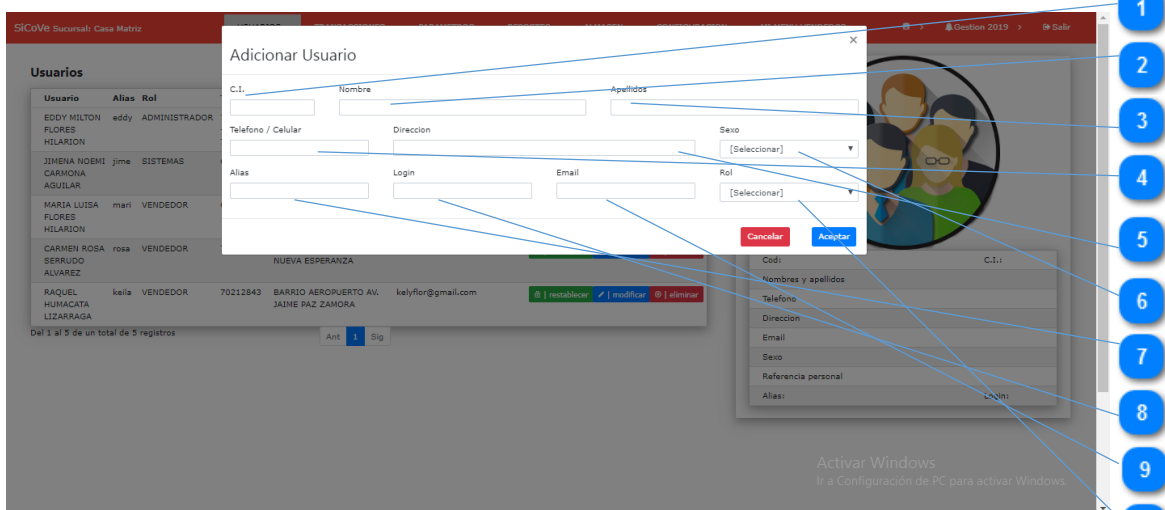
SiCoVe Sucursal: Casa Matriz

Gestion 2019 > Salir

Usuarios

| Usuario | Alias | Rol |
|---|---|---|
| EDDY MILTON FLORES HILARION | eddy | ADMINISTRADOR |
| JIMENA NOEMI CARMONA AGUILAR | jime | SISTEMAS |
| MARIA LUISA FLORES HILARION | mari | VENDEDOR |
| CARMEN ROSA SERRUDO ALVAREZ | rosa | VENDEDOR |
| RAQUEL HUMACATA LIZARRAGA | keila | VENDEDOR |

NUEVA ESPERANZA

70212843 BARRIO AEROPUERTO AV. JAIME PAZ ZAMORA kelyflor@gmail.com

| restablecer | modificar | eliminar

Del 1 al 5 de un total de 5 registros

Ant 1 Sig

Adicionar Usuario

×

C.I.

Nombre

Apellidos

Telefono / Celular

Direccion

Sexo

[Seleccionar]

Alias

Login

Email

Rol

[Seleccionar]

Cancelar

Aceptar

Cod:

C.I.:

Nombres y apellidos

Telefono

Direccion

Email

Sexo

Referencia personal

Alias:

Login:

Activar Windows

Ir a Configuración de PC para activar Windows.

1

2

3

4

5

6

7

8

9